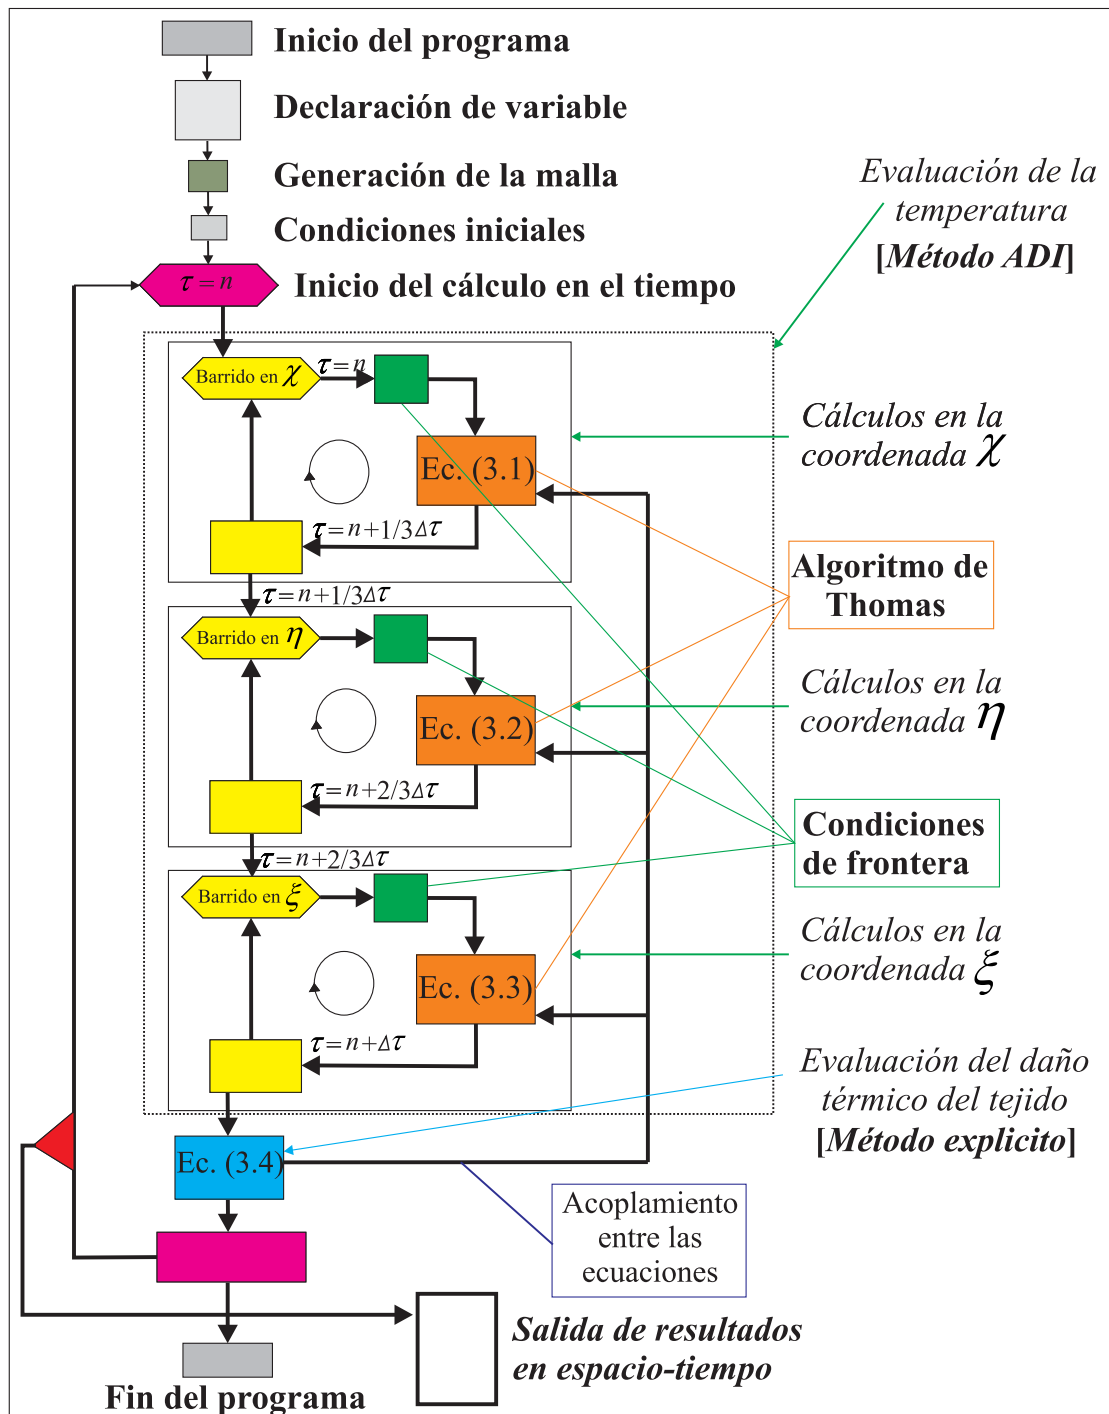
Inicio del programa

Declaración de variable

Generación de la malla

Condiciones iniciales

$\tau = n$ Inicio del cálculo en el tiempo

Evaluación de la temperatura [Método ADI]

Barrido en $\chi$ $\tau = n$

Ec. (3.1)

$\tau = n+1/3\Delta\tau$

Cálculos en la coordenada $\chi$

$\tau = n+1/3\Delta\tau$

Algoritmo de Thomas

Barrido en $\eta$

Ec. (3.2)

$\tau = n+2/3\Delta\tau$

Cálculos en la coordenada $\eta$

$\tau = n+2/3\Delta\tau$

Condiciones de frontera

Barrido en $\xi$

Ec. (3.3)

$\tau = n+\Delta\tau$

Cálculos en la coordenada $\xi$

Evaluación del daño térmico del tejido [Método explicito]

Ec. (3.4)

Acoplamiento entre las ecuaciones

Salida de resultados en espacio-tiempo

Fin del programa